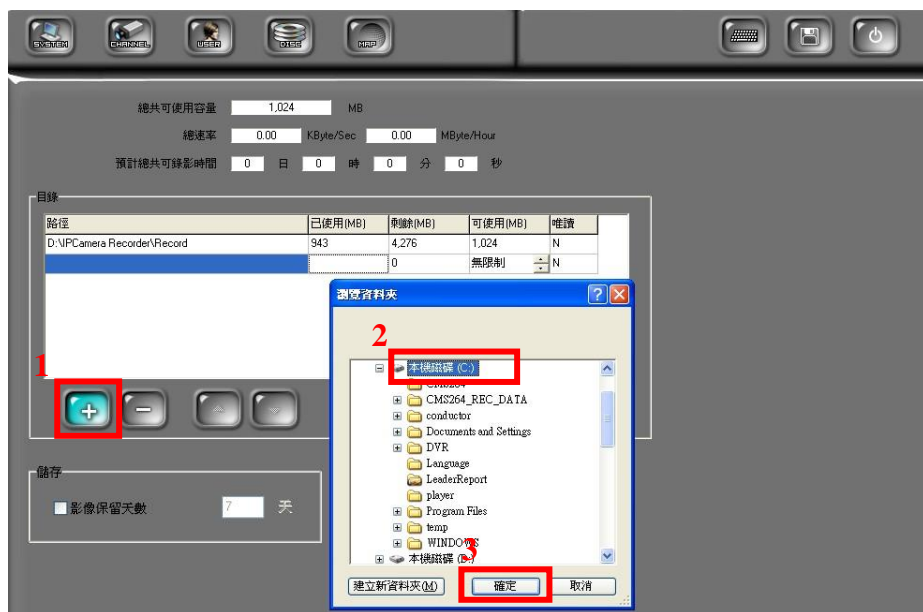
SYSTEM CHANNEL USER DISC MAP

總共可使用容量 1,024 MB

總速率 0.00 KByte/Sec 0.00 MByte/Hour

預計總共可錄影時間 0 日 0 時 0 分 0 秒

目錄

| 路徑 | 已使用(MB) | 剩餘(MB) | 可使用(MB) | 唯讀 |
|---|---|---|---|---|
| D:\IPCamera Recorder\Record | 943 | 4,276 | 1,024 | N |
| | | 0 | 無限制 | N |

1

儲存

影像保留天數 7 天

瀏覽資料夾

2

本機磁碟 (C:)
CMS264
CMS264_REC_DATA
conductor
Documents and Settings
DVR
Language
LeaderReport
player
Program Files
temp
WINDOWS
本機磁碟 (D:)

3

建立新資料夾(M) 確定 取消